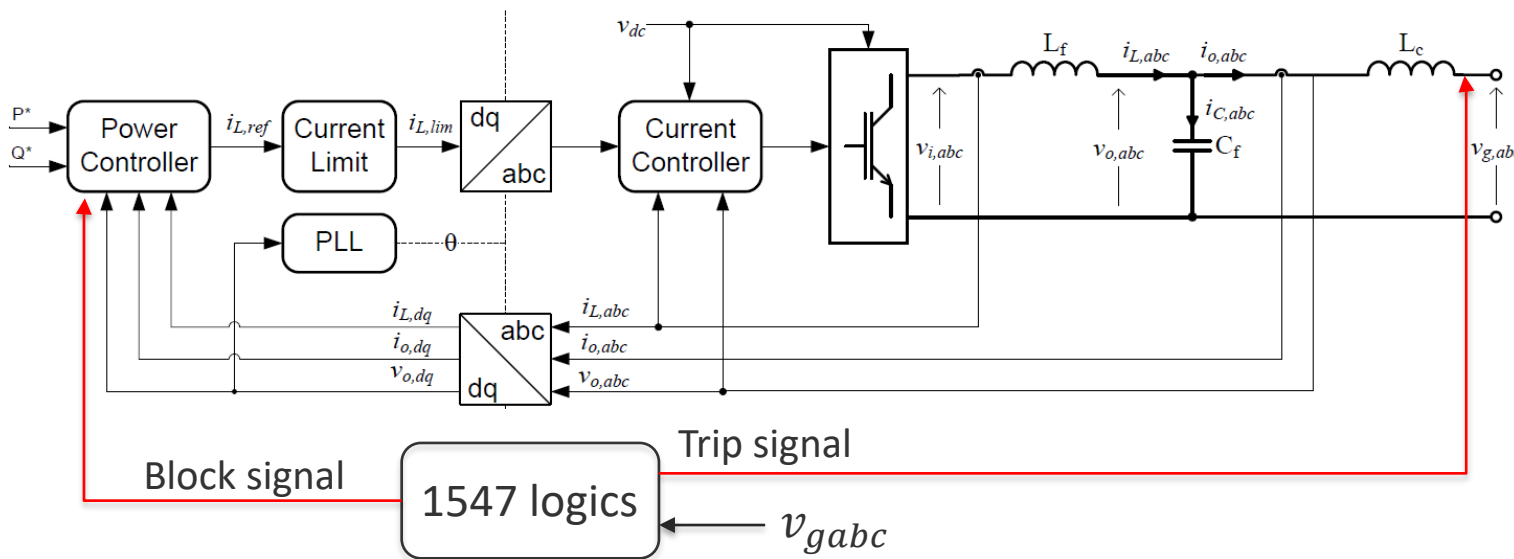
$v_{dc}$

P*

Q*

Power Controller

$i_{L,ref}$

Current Limit

$i_{L,lim}$

dq

abc

Current Controller

$L_f$

$i_{L,abc}$

$i_{o,abc}$

$L_c$

$v_{i,abc}$

$v_{o,abc}$

$i_{C,abc}$

$C_f$

$v_{g,ab}$

PLL

θ

$i_{L,dq}$

$i_{o,dq}$

$v_{o,dq}$

abc

dq

$i_{L,abc}$

$i_{o,abc}$

$v_{o,abc}$

Trip signal

Block signal

1547 logics

$v_{gabc}$